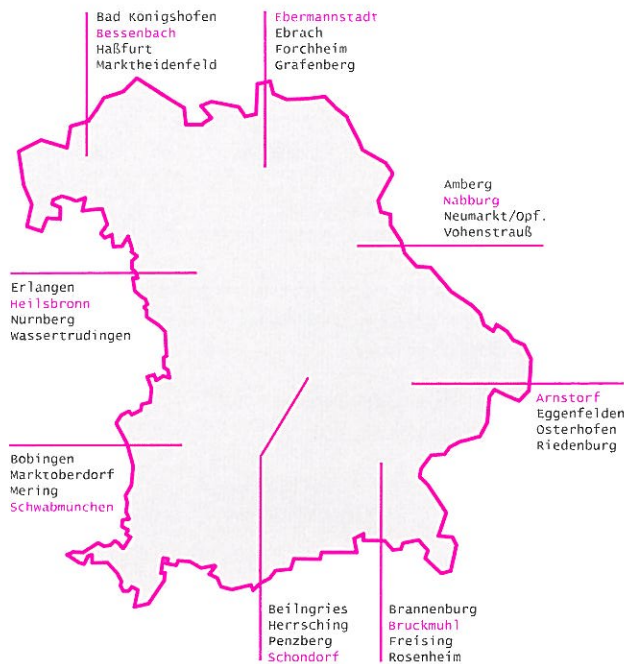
Bad Konigshofen
Bessenbach
Haßfurt
Marktheidenfeld

Ebermannstadt
Ebrach
Forchheim
Grafenberg

Amberg
Nabburg
Neumarkt/Opf.
Vohenstrauß

Erlangen
Heilsbronn
Nurnberg
Wassertrudingen

Arnstorf
Eggenfelden
Osterhofen
Riedenburg

Bobingen
Marktoberdorf
Mering
Schwabmunchen

Beilngries
Herrsching
Penzberg
Schondorf

Brannenburg
Bruckmuhl
Freising
Rosenheim